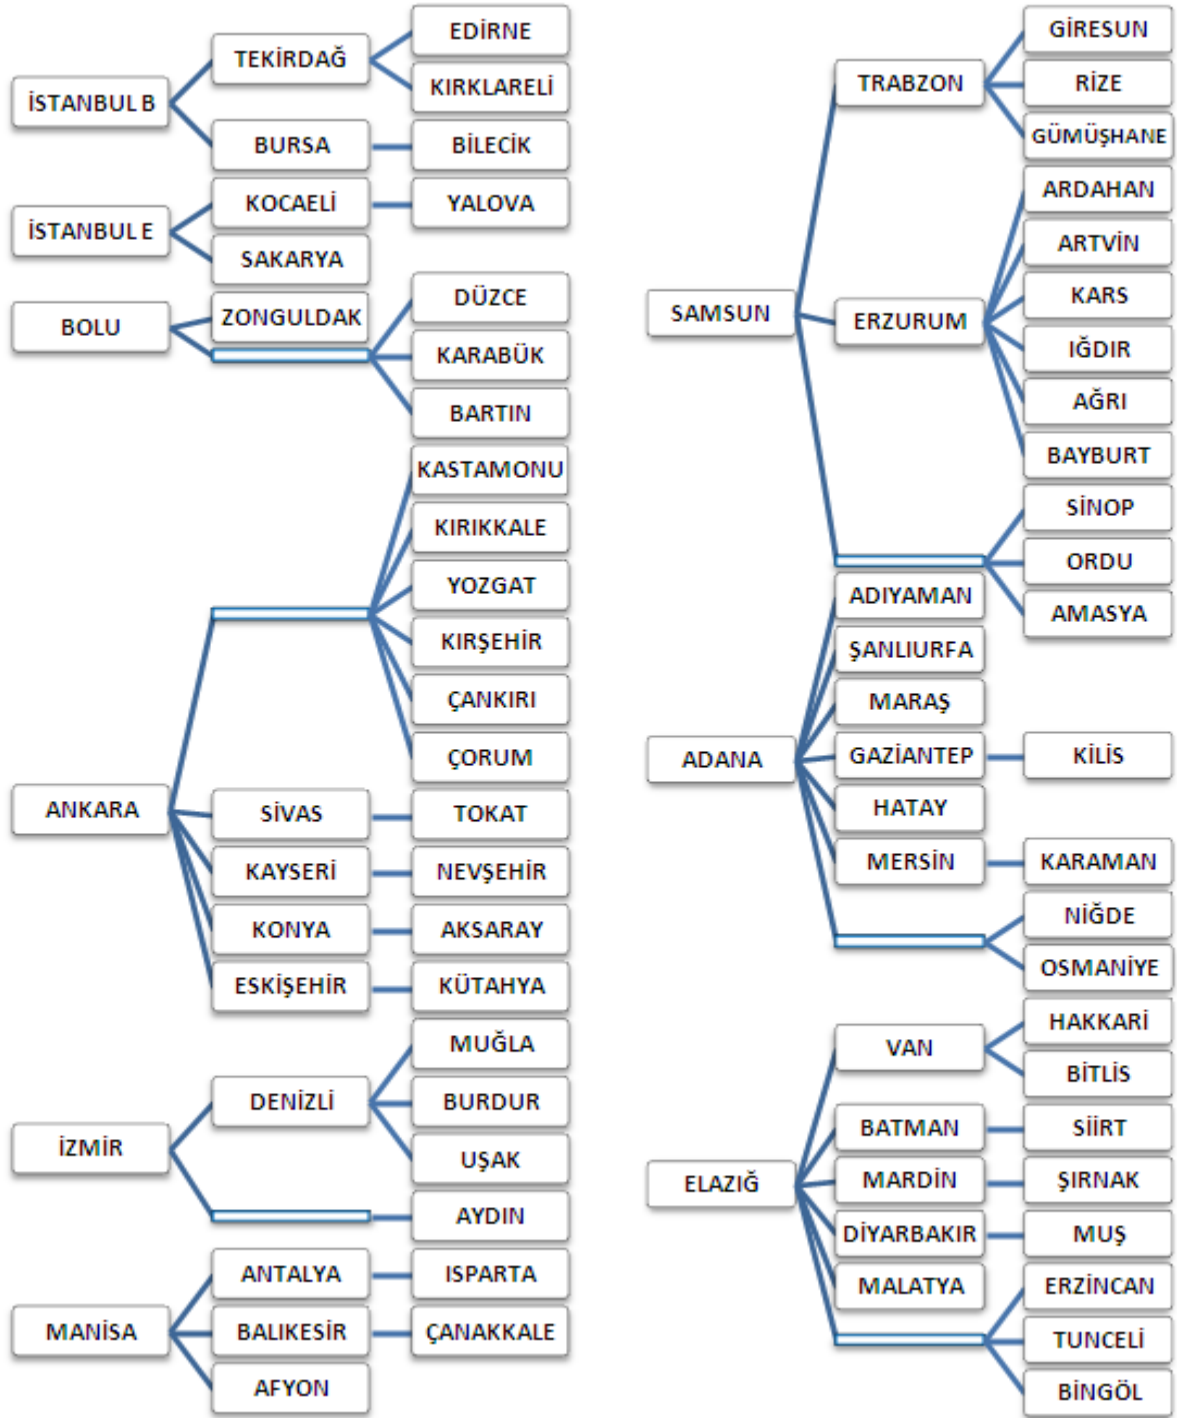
İSTANBUL B
TEKİRDAĞ
EDİRNE
KIRKLARELİ
BURSA
BİLECİK
İSTANBUL E
KOCAELİ
YALOVA
SAKARYA
BOLU
ZONGULDAK
DÜZCE
KARABÜK
BARTIN
KASTAMONU
KIRIKKALE
YOZGAT
KIRŞEHİR
ÇANKIRI
ÇORUM
ANKARA
SİVAS
TOKAT
KAYSERİ
NEVŞEHİR
KONYA
AKSARAY
ESKİŞEHİR
KÜTAHYA
MUĞLA
DENİZLİ
BURDUR
UŞAK
İZMİR
AYDIN
ANTALYA
ISPARTA
MANİSA
BALIKESİR
ÇANAKKALE
AFYON

GİRESUN
TRABZON
RİZE
GÜMÜŞHANE
ARDAHAN
ARTVİN
KARS
SAMSUN
ERZURUM
IĞDIR
AĞRI
BAYBURT
SİNOP
ORDU
AMASYA
ADIYAMAN
ŞANLIURFA
MARAŞ
ADANA
GAZİANTEP
KİLİS
HATAY
MERSİN
KARAMAN
NİĞDE
OSMANİYE
HAKKARİ
VAN
BİTLİS
BATMAN
SİİRT
ELAZIĞ
MARDİN
ŞIRNAK
DİYARBAKIR
MUŞ
MALATYA
ERZİNCAN
TUNCELİ
BİNGÖL